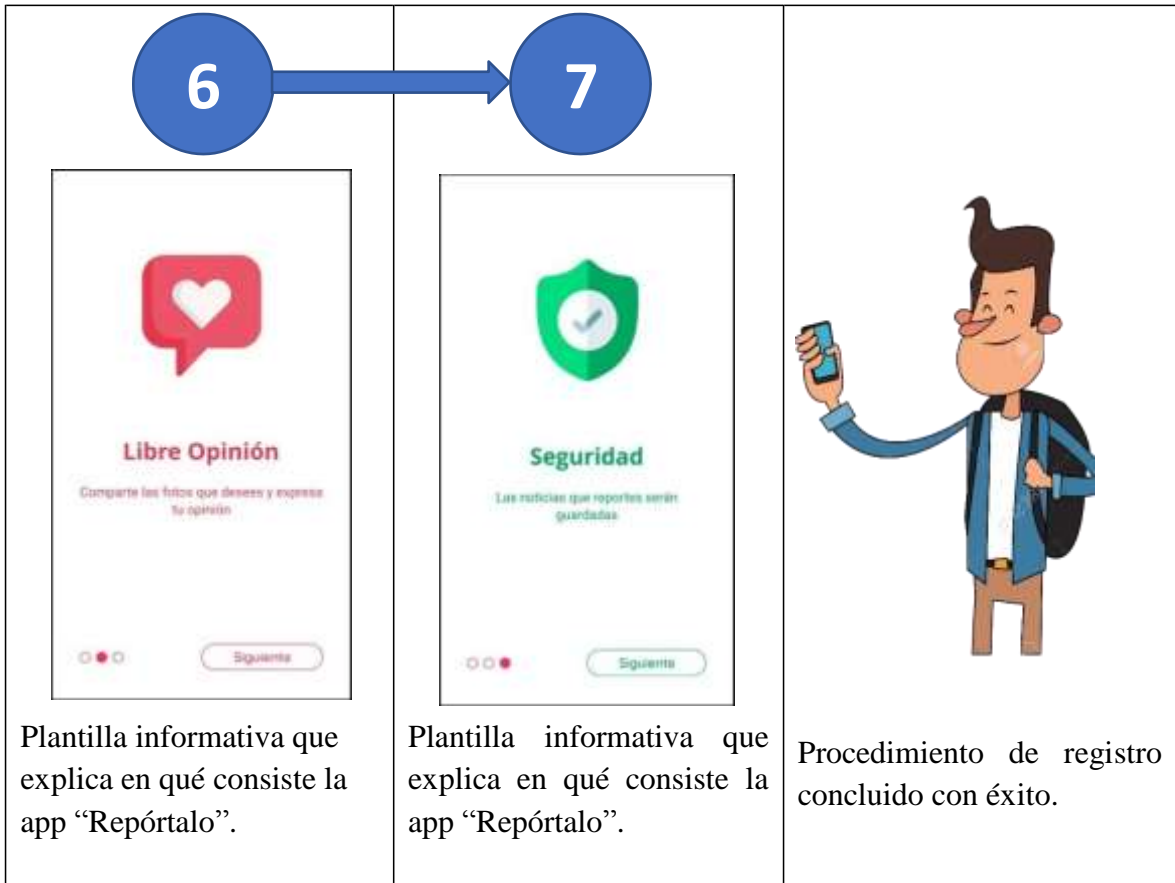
| 6 | 7 | |
|---|---|---|
| Libre Opinión<br>Comparte las fotos que desees y expresa tu opinión<br>Siguiente | Seguridad<br>Las noticias que reportes serán guardadas<br>Siguiente | |
| Plantilla informativa que explica en qué consiste la app "Repórtalo". | Plantilla informativa que explica en qué consiste la app "Repórtalo". | Procedimiento de registro concluido con éxito. |